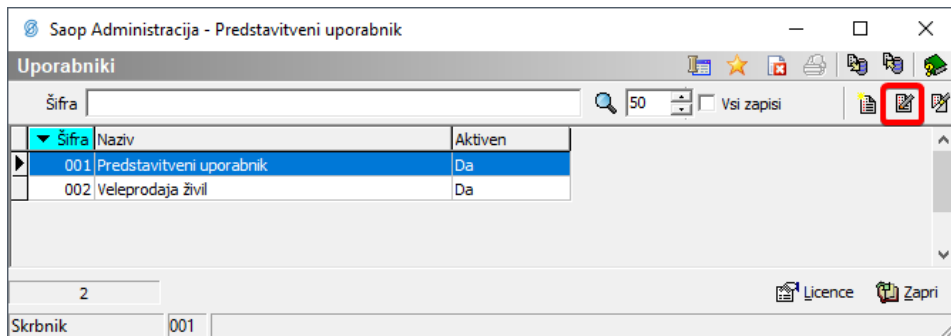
Saop Administracija - Predstavitveni uporabnik

Uporabniki

Šifra

50

Vsi zapisi

| Šifra | Naziv | Aktiven |
|---|---|---|
| 001 | Predstavitveni uporabnik | Da |
| 002 | Veleprodaja živil | Da |

2

Licence

Zapri

Skrbnik

001